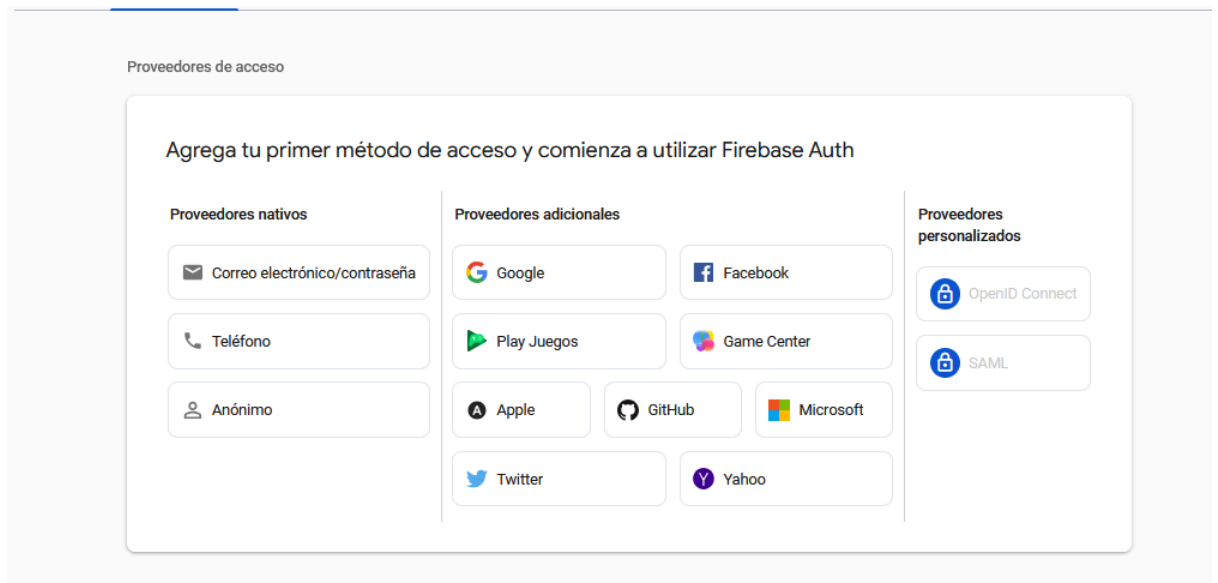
Proveedores de acceso

Agrega tu primer método de acceso y comienza a utilizar Firebase Auth

Proveedores nativos

Correo electrónico/contraseña

Teléfono

Anónimo

Proveedores adicionales

Google

Facebook

Play Juegos

Game Center

Apple

GitHub

Microsoft

Twitter

Yahoo

Proveedores personalizados

OpenID Connect

SAML